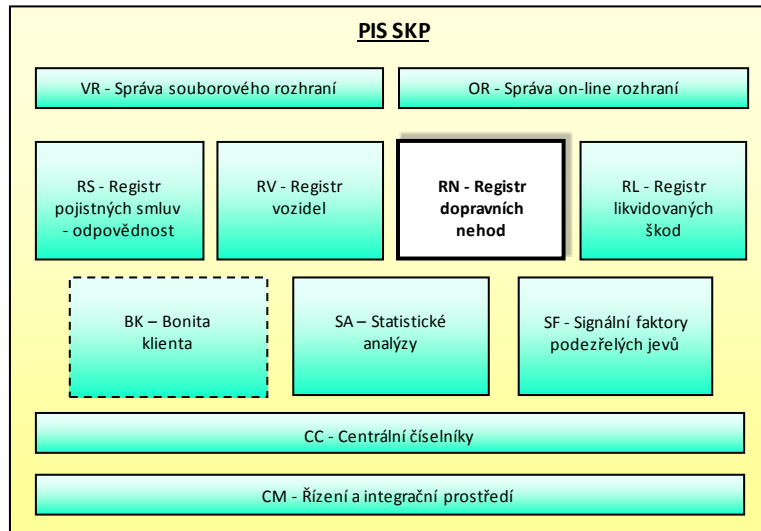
PIS SKP

VR - Správa souborového rozhraní

OR - Správa on-line rozhraní

RS - Registr pojistných smluv - odpovědnost

RV - Registr vozidel

RN - Registr dopravních nehod

RL - Registr likvidovaných škod

BK – Bonita klienta

SA – Statistické analýzy

SF - Signální faktory podezřelých jevů

CC - Centrální číselníky

CM - Řízení a integrační prostředí